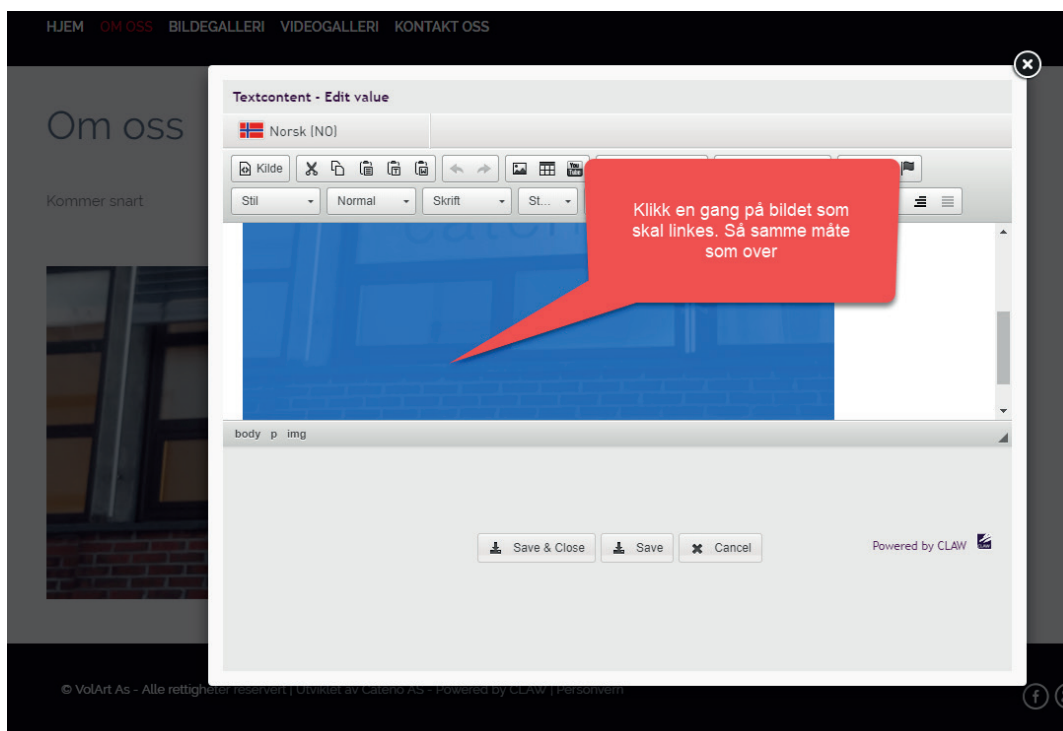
HJEM OM OSS BILDEGALLERI VIDEOGALLERI KONTAKT OSS

Om oss

Kommer snart

Textcontent - Edit value

Norsk (NO)

Kilde

Stil Normal Skrift St...

Klikk en gang på bildet som skal linkes. Så samme måte som over

body p img

Save & Close Save Cancel

Powered by CLAW

© VolArt As - Alle rettigheter reservert | Utviklet av Cateno AS - Powered by CLAW | Personvern